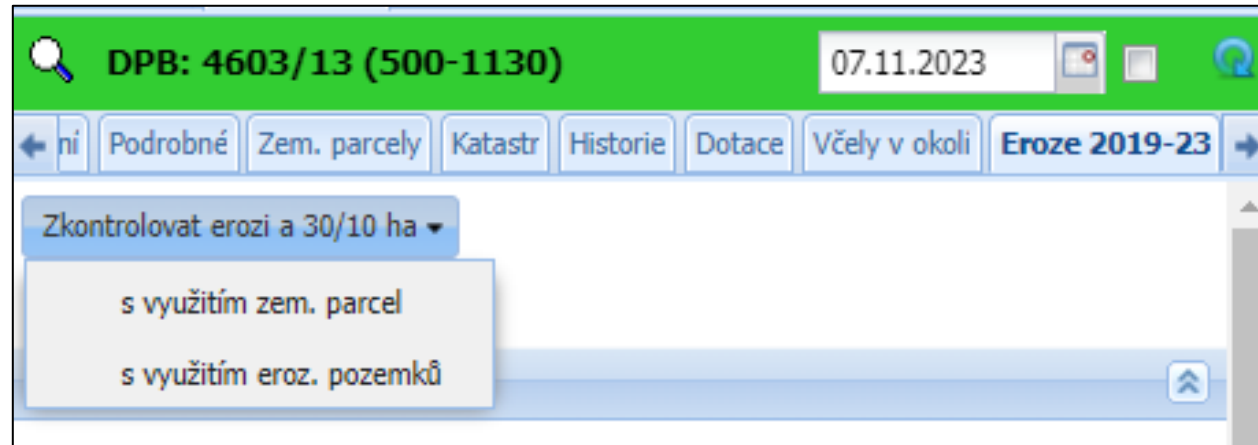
DPB: 4603/13 (500-1130)

07.11.2023

ní | Podrobné | Zem. parcely | Katastr | Historie | Dotace | Včely v okolí | Eroze 2019-23

Zkontrolovat erozi a 30/10 ha

s využitím zem. parcel

s využitím eroz. pozemků